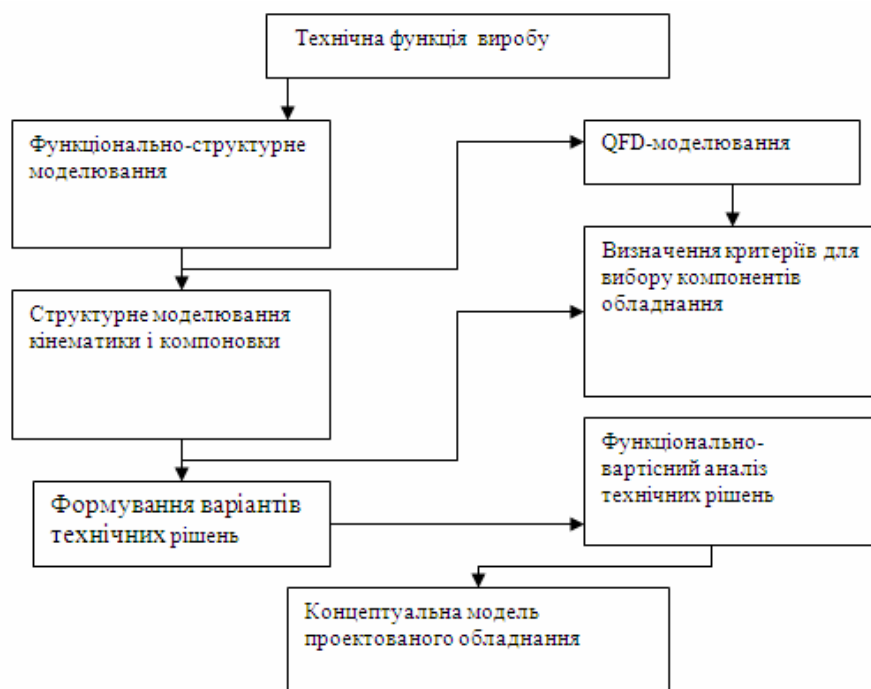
Технічна функція виробу

Функціонально-структурне моделювання

QFD-моделювання

Визначення критеріїв для вибору компонентів обладнання

Структурне моделювання кінематики і компоновки

Функціонально-вартісний аналіз технічних рішень

Формування варіантів технічних рішень

Концептуальна модель проектованого обладнання